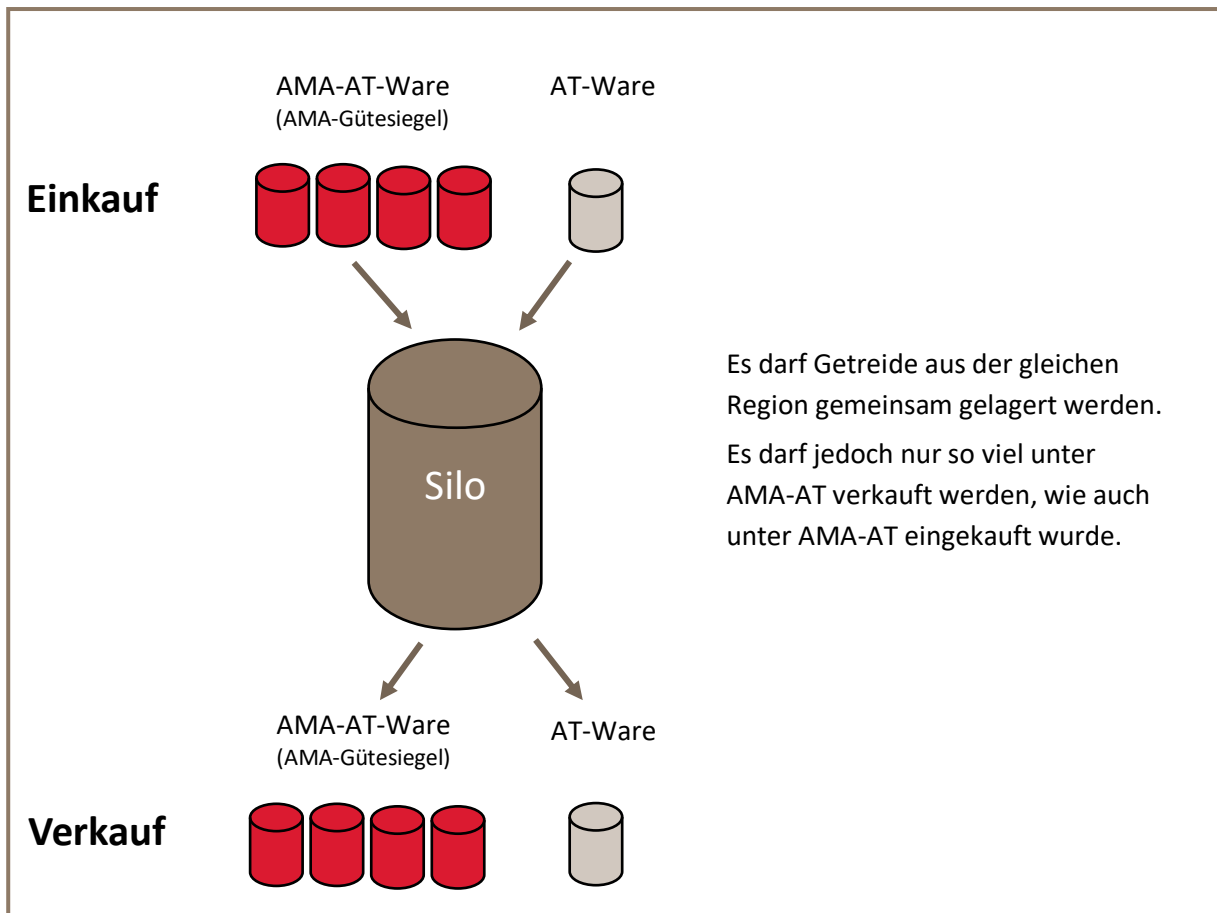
AMA-AT-Ware
(AMA-Gütesiegel)

AT-Ware

Einkauf

Silo

Es darf Getreide aus der gleichen Region gemeinsam gelagert werden.

Es darf jedoch nur so viel unter AMA-AT verkauft werden, wie auch unter AMA-AT eingekauft wurde.

AMA-AT-Ware
(AMA-Gütesiegel)

AT-Ware

Verkauf